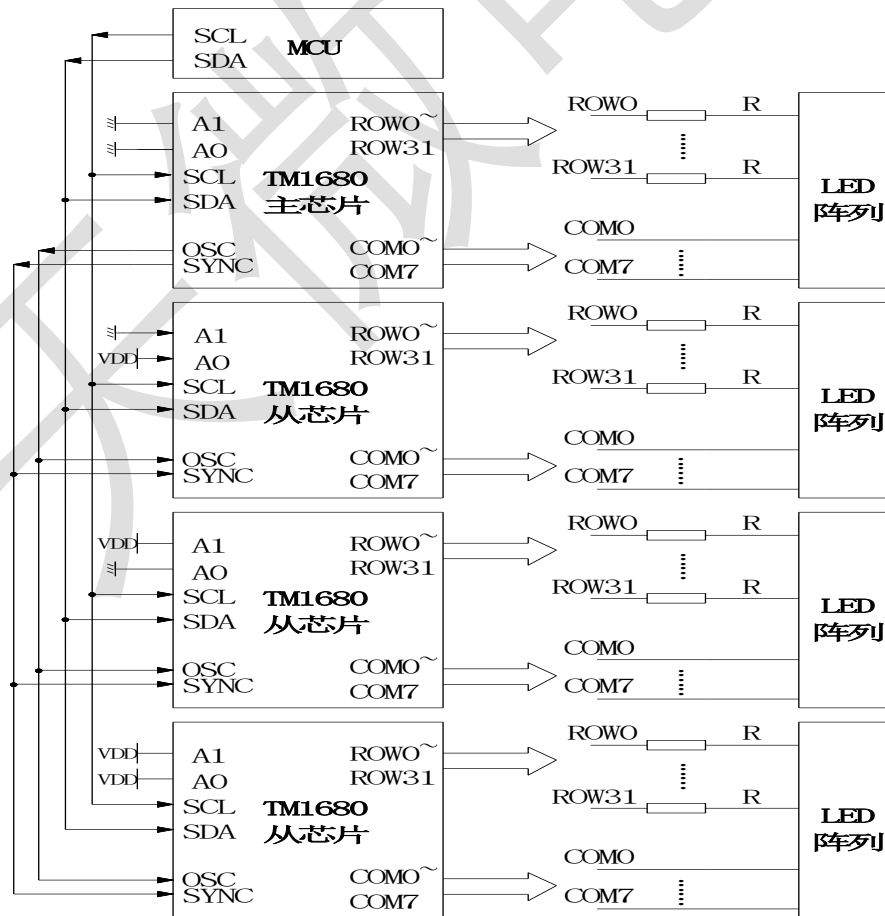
SCL
SDA
MCU

A1
AO
SCL
SDA
OSC
SYNC
TM1680
主芯片
ROWO~
ROW31
COMO~
COM7
ROWO
R
ROW31
R
COMO
COM7
LED
阵列

A1
VDD
AO
SCL
SDA
OSC
SYNC
TM1680
从芯片
ROWO~
ROW31
COMO~
COM7
ROWO
R
ROW31
R
COMO
COM7
LED
阵列

VDD
A1
AO
SCL
SDA
OSC
SYNC
TM1680
从芯片
ROWO~
ROW31
COMO~
COM7
ROWO
R
ROW31
R
COMO
COM7
LED
阵列

VDD
A1
VDD
AO
SCL
SDA
OSC
SYNC
TM1680
从芯片
ROWO~
ROW31
COMO~
COM7
ROWO
R
ROW31
R
COMO
COM7
LED
阵列